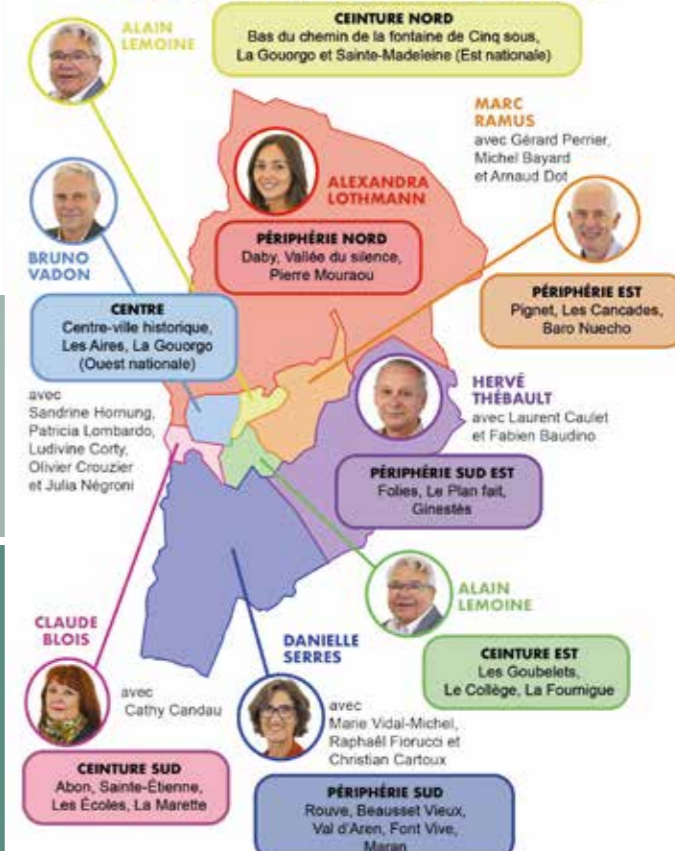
ALAIN LEMOINE

CEINTURE NORD
Bas du chemin de la fontaine de Cinq sous, La Gouorgo et Sainte-Madeleine (Est nationale)

MARC RAMUS
avec Gérard Perrier, Michel Bayard et Arnaud Dot

ALEXANDRA LOTHMANN

PÉRIPHÉRIE NORD
Daby, Vallée du silence, Pierre Mouraou

BRUNO VADON

CENTRE
Centre-ville historique, Les Aires, La Gouorgo (Ouest nationale)

avec Sandrine Hornung, Patricia Lombardo, Ludivine Corty, Olivier Crouzier et Julia Négroni

PÉRIPHÉRIE EST
Pignet, Les Cancades, Baro Nuecho

HERVÉ THÉBAULT
avec Laurent Caulet et Fabien Baudino

PÉRIPHÉRIE SUD EST
Folies, Le Plan fait, Ginestés

ALAIN LEMOINE

CEINTURE EST
Les Goubelets, Le Collège, La Fournigue

CLAUDE BLOIS

avec Cathy Candau

DANIELLE SERRES

avec Marie Vidal-Michel, Raphaël Fiorucci et Christian Cartoux

CEINTURE SUD
Abon, Sainte-Étienne, Les Écoles, La Marette

PÉRIPHÉRIE SUD
Rouve, Beausset Vieux, Val d'Aren, Font Vive, Maran